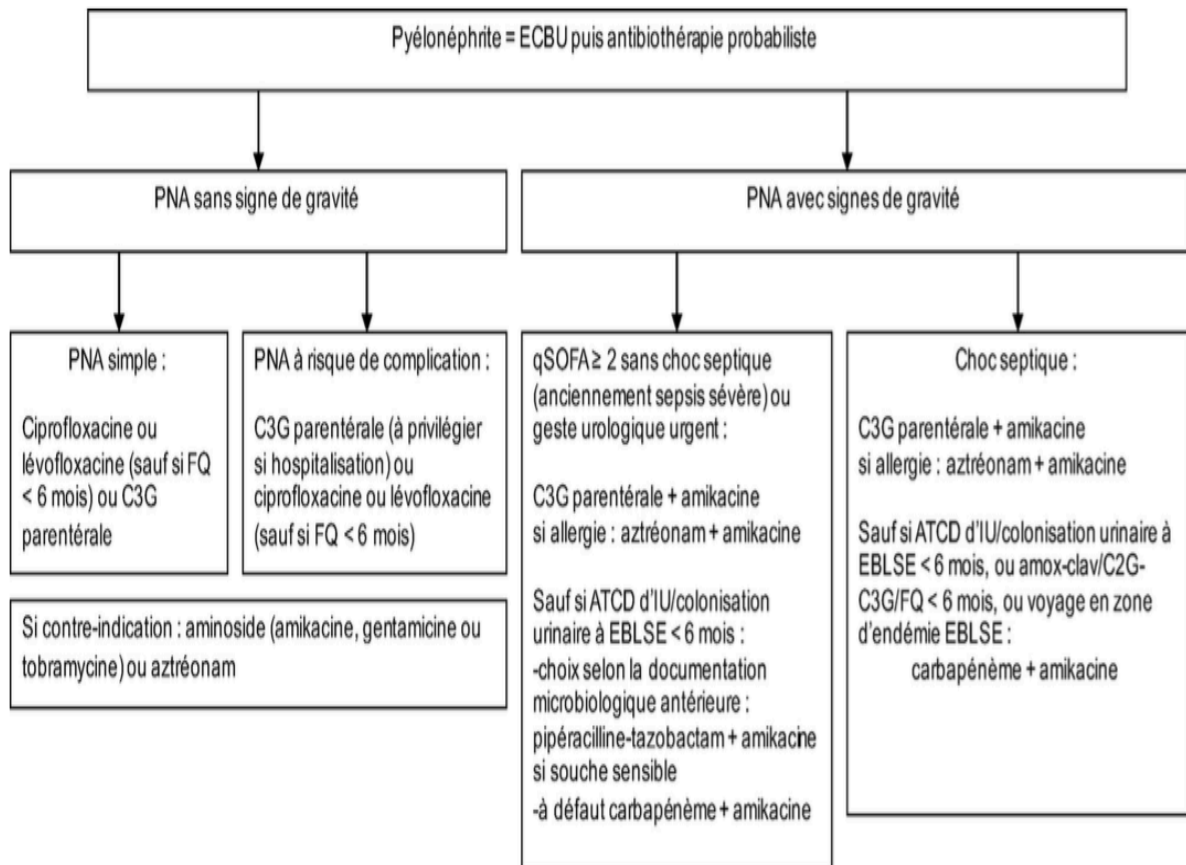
Pyélonéphrite = ECBU puis antibiothérapie probabiliste

PNA sans signe de gravité

PNA avec signes de gravité

PNA simple :

Ciprofloxacine ou lévofloxacine (sauf si FQ < 6 mois) ou C3G parentérale

PNA à risque de complication :

C3G parentérale (à privilégier si hospitalisation) ou ciprofloxacine ou lévofloxacine (sauf si FQ < 6 mois)

Si contre-indication : aminoside (amikacine, gentamicine ou tobramycine) ou aztréonam

qSOFA ≥ 2 sans choc septique (anciennement sepsis sévère) ou geste urologique urgent :

C3G parentérale + amikacine
si allergie : aztréonam + amikacine

Sauf si ATCD d'IU/colonisation urinaire à EBLSE < 6 mois :
-choix selon la documentation microbiologique antérieure : pipéracilline-tazobactam + amikacine si souche sensible
-à défaut carbapénème + amikacine

Choc septique :

C3G parentérale + amikacine
si allergie : aztréonam + amikacine

Sauf si ATCD d'IU/colonisation urinaire à EBLSE < 6 mois, ou amox-clav/C2G-C3G/FQ < 6 mois, ou voyage en zone d'endémie EBLSE :
carbapénème + amikacine